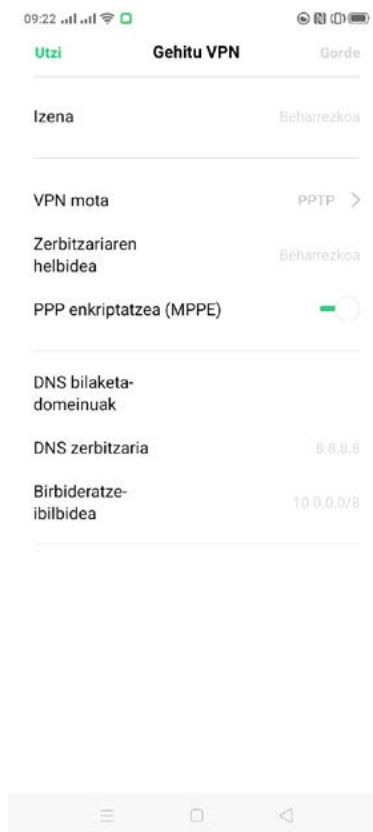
09:22

Utzi
Gehitu VPN
Gorde

Izena
Beharrezkoa

VPN mota
PPTP

Zerbitzariaren helbidea
Beharrezkoa

PPP enkriptatzea (MPPE)

DNS bilaketa-domeinuak

DNS zerbitzaria
8.8.8.8

Birbideratze-ibilbidea
10.0.0.0/8